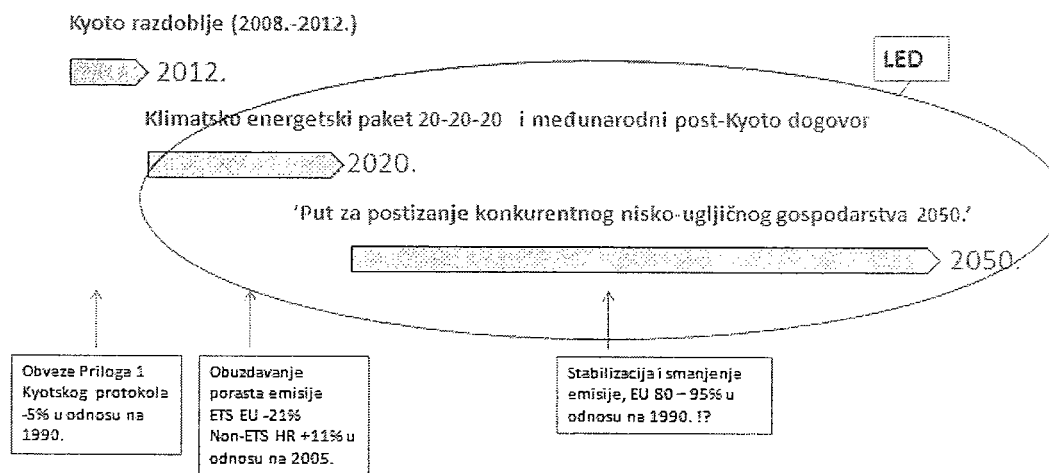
Kyoto razdoblje (2008.-2012.)

2012.

LED

Klimatsko energetski paket 20-20-20 i međunarodni post-Kyoto dogovor

2020.

'Put za postizanje konkurentnog nisko-ugljičnog gospodarstva 2050.'

2050.

Obveze Priloga 1 Kyotskog protokola -5% u odnosu na 1990.

Obuzdavanje porasta emisije ETS EU -21% Non-ETS HR +11% u odnosu na 2005.

Stabilizacija i smanjenje emisije, EU 80 – 95% u odnosu na 1990. !?